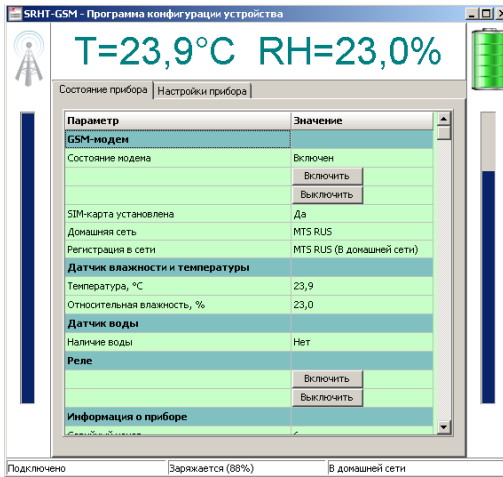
SRHT-GSM - Программа конфигурации устройства

T=23,9°C RH=23,0%

Состояние прибора | Настройки прибора

| Параметр | Значение |
|---|---|
| GSM-модем | |
| Состояние модема | Включен |
| | Включить |
| | Выключить |
| SIM-карта установлена | Да |
| Домашняя сеть | MTS RUS |
| Регистрация в сети | MTS RUS (В домашней сети) |
| Датчик влажности и температуры | |
| Температура, °C | 23,9 |
| Относительная влажность, % | 23,0 |
| Датчик воды | |
| Наличие воды | Нет |
| Реле | |
| | Включить |
| | Выключить |
| Информация о приборе | |
| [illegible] | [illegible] |

Подключено | Заряжается (88%) | В домашней сети